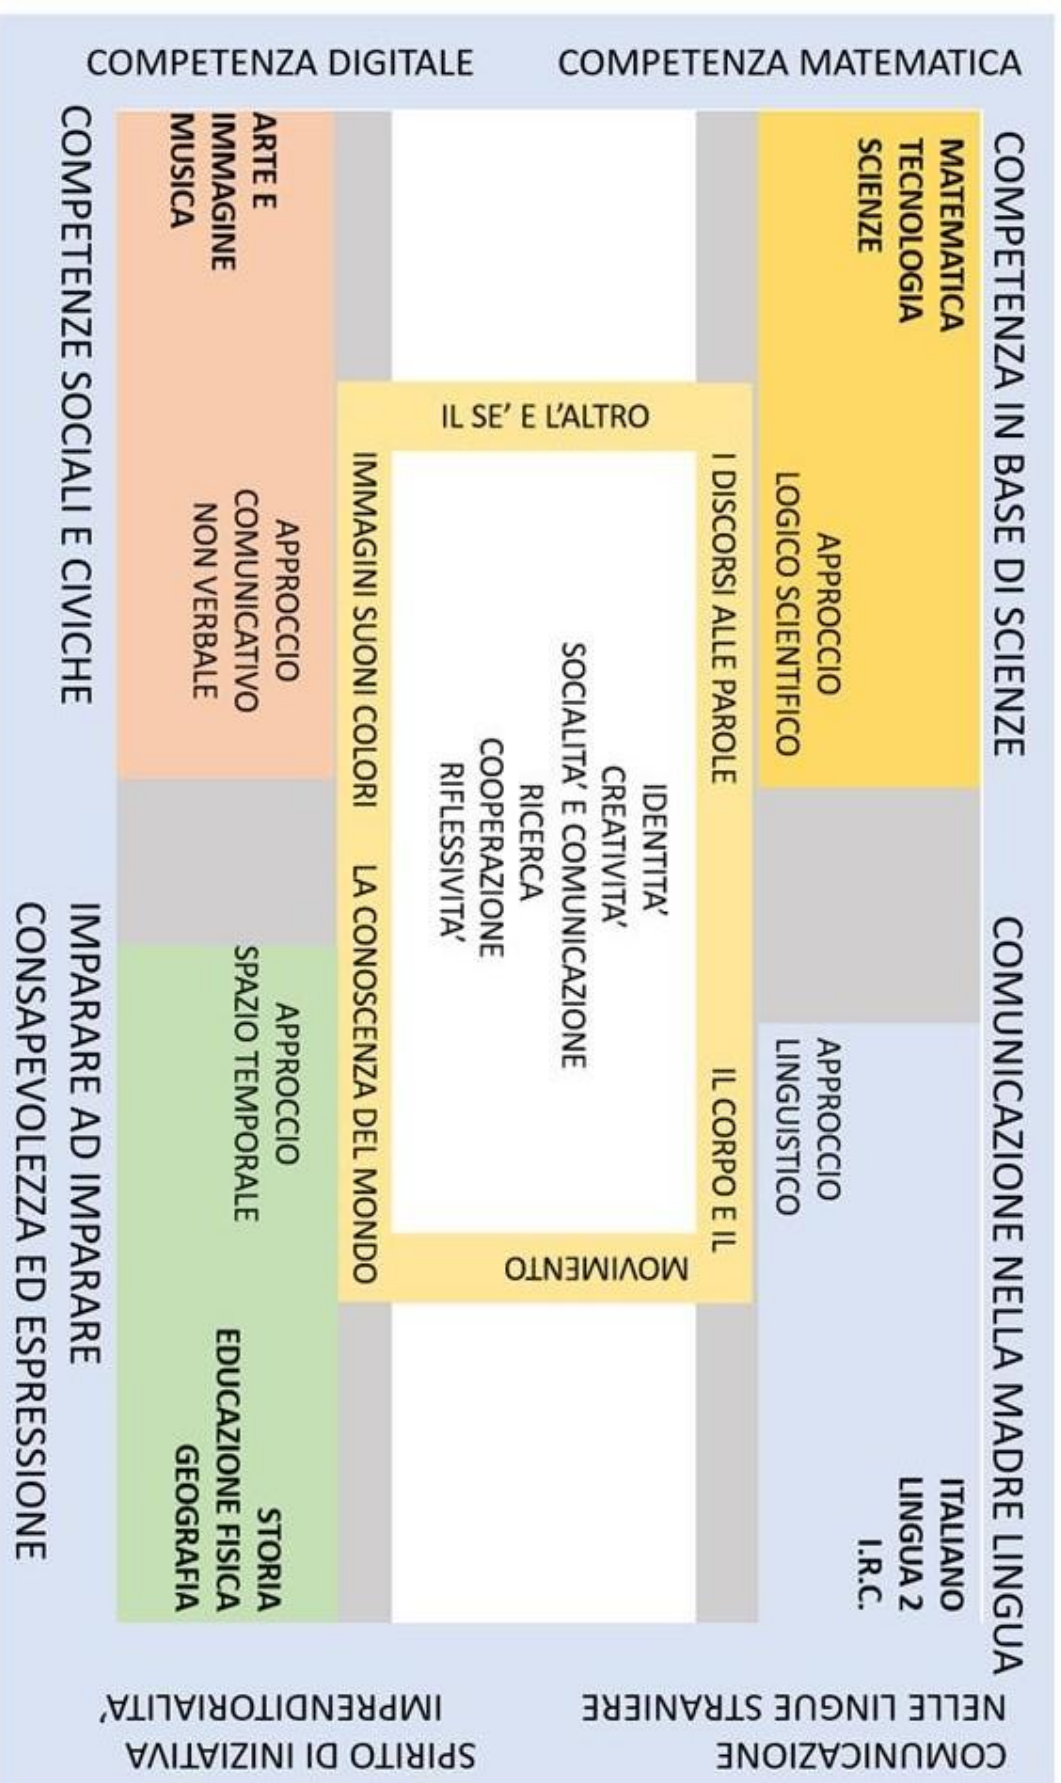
COMPETENZA DIGITALE

COMPETENZA MATEMATICA

COMPETENZA IN BASE DI SCIENZE

MATEMATICA
TECNOLOGIA
SCIENZE

APPROCCIO
LOGICO SCIENTIFICO

COMUNICAZIONE NELLA MADRE LINGUA

APPROCCIO
LINGUISTICO

ITALIANO
LINGUA 2
I.R.C.

COMUNICAZIONE
NELLE LINGUE STRANIERE

SPIRITO DI INIZIATIVA
IMPRENDITORIALITA'

CONSAPEVOLEZZA ED ESPRESSIONE

IMPARARE AD IMPARARE

STORIA
EDUCAZIONE FISICA
GEOGRAFIA

APPROCCIO
SPAZIO TEMPORALE

COMPETENZE SOCIALI E CIVICHE

ARTE E
IMMAGINE
MUSICA

APPROCCIO
COMUNICATIVO
NON VERBALE

IL SE' E L'ALTRO

I DISCORSI ALLE PAROLE

IL CORPO E IL
MOVIMENTO

LA CONOSCENZA DEL MONDO

IMMAGINI SUONI COLORI

IDENTITA'
CREATIVITA'
SOCIALITA' E COMUNICAZIONE
RICERCA
COOPERAZIONE
RIFLESSIVITA'